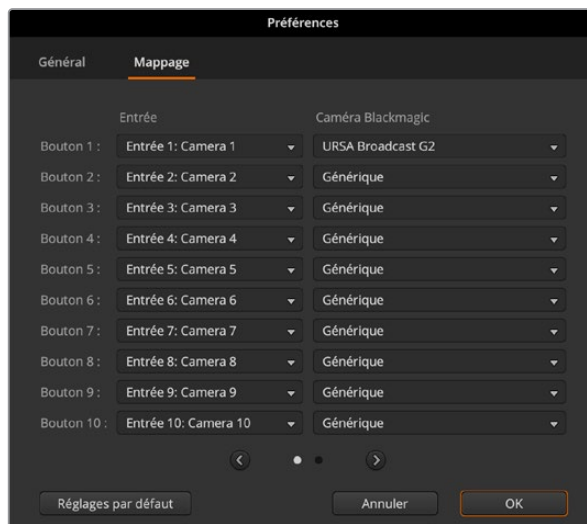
Préférences

Général Mappage

| | Entrée | Caméra Blackmagic |
|---|---|---|
| Bouton 1 : | Entrée 1: Camera 1 | URSA Broadcast G2 |
| Bouton 2 : | Entrée 2: Camera 2 | Générique |
| Bouton 3 : | Entrée 3: Camera 3 | Générique |
| Bouton 4 : | Entrée 4: Camera 4 | Générique |
| Bouton 5 : | Entrée 5: Camera 5 | Générique |
| Bouton 6 : | Entrée 6: Camera 6 | Générique |
| Bouton 7 : | Entrée 7: Camera 7 | Générique |
| Bouton 8 : | Entrée 8: Camera 8 | Générique |
| Bouton 9 : | Entrée 9: Camera 9 | Générique |
| Bouton 10 : | Entrée 10: Camera 10 | Générique |

Réglages par défaut Annuler OK